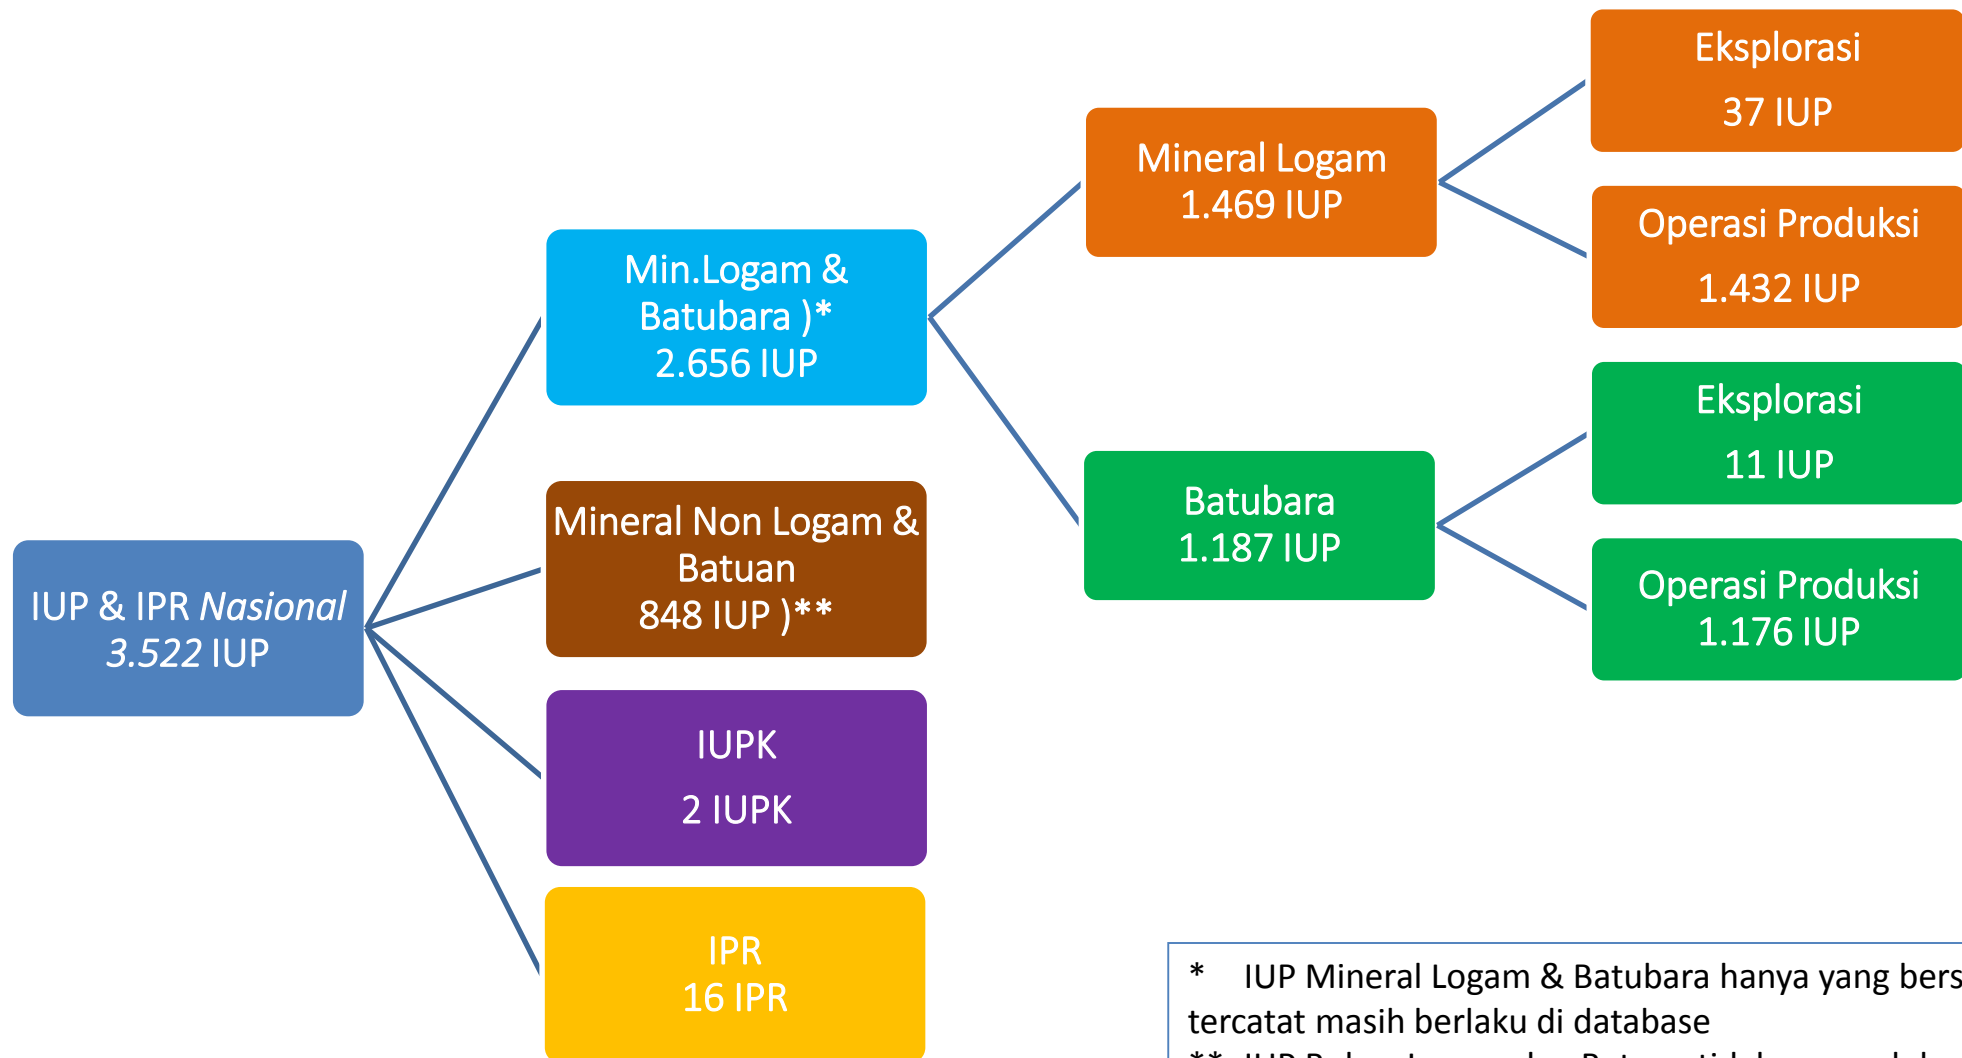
IUP & IPR *Nasional* *3.522* IUP

Min.Logam & Batubara )* 2.656 IUP

Mineral Non Logam & Batuan 848 IUP )**

IUPK

2 IUPK

IPR 16 IPR

Mineral Logam 1.469 IUP

Batubara 1.187 IUP

Eksplorasi

37 IUP

Operasi Produksi

1.432 IUP

Eksplorasi

11 IUP

Operasi Produksi 1.176 IUP

* IUP Mineral Logam & Batubara hanya yang bers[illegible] tercatat masih berlaku di database

** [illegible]